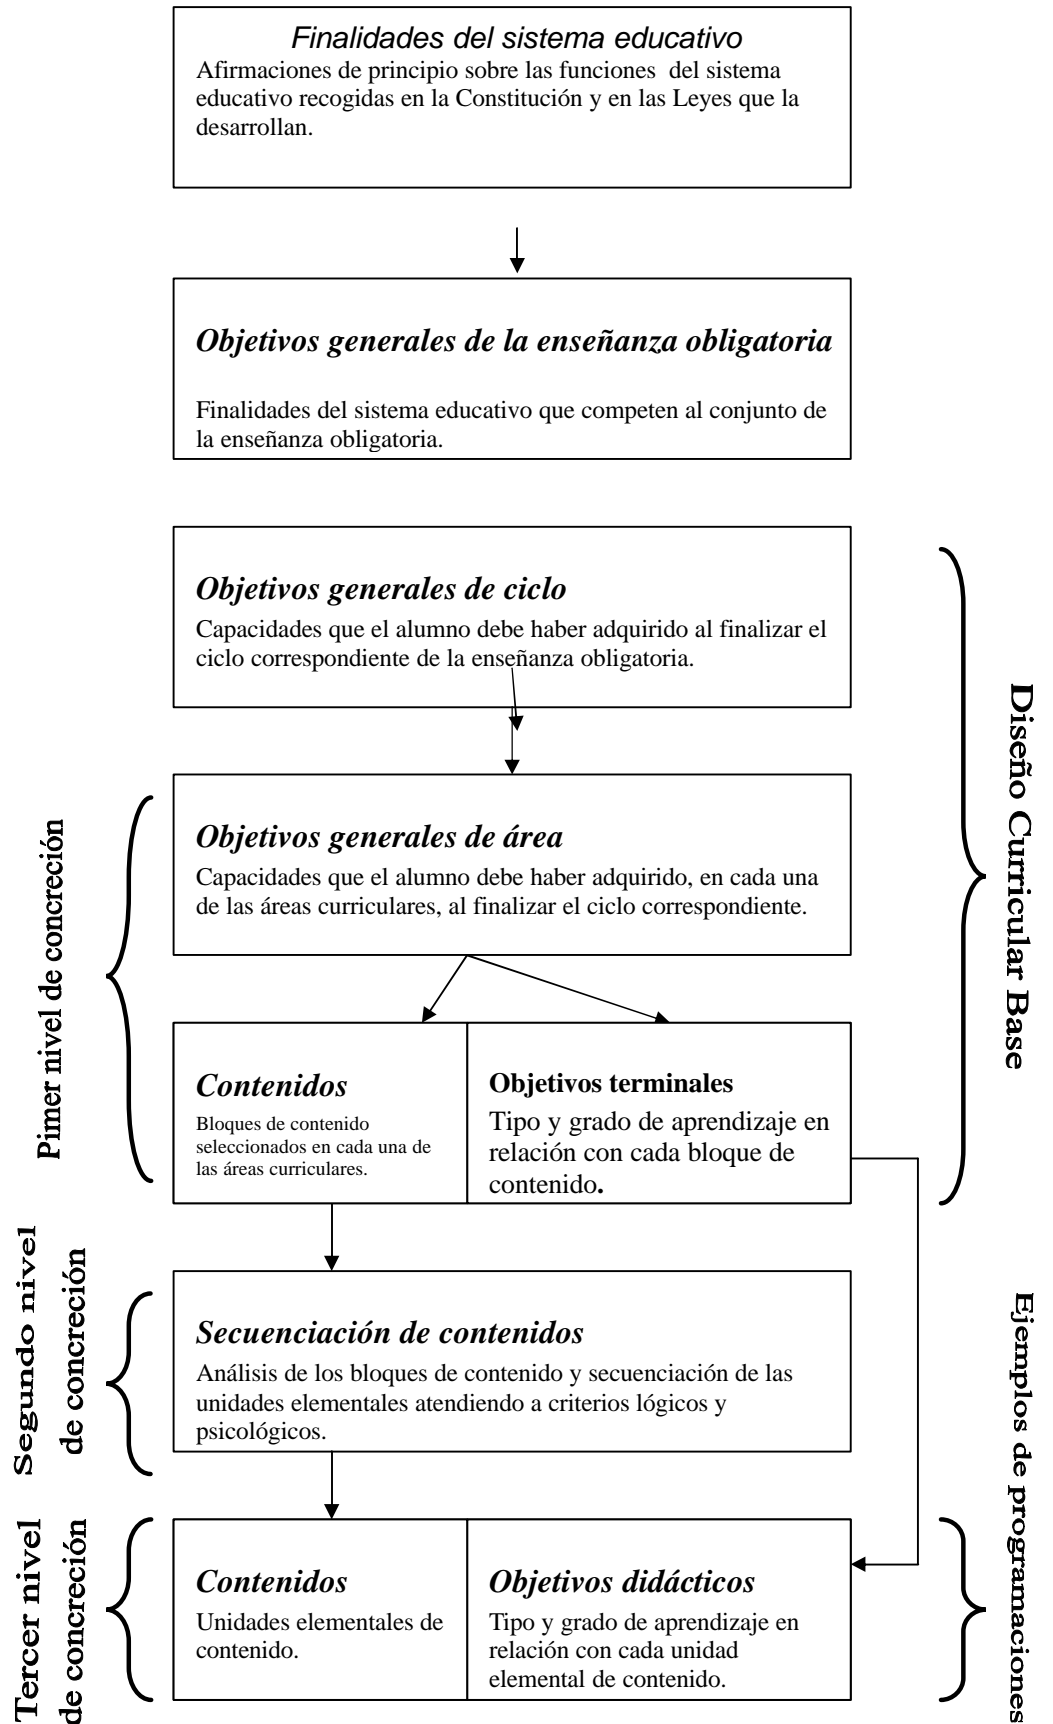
Finalidades del sistema educativo
Afirmaciones de principio sobre las funciones del sistema educativo recogidas en la Constitución y en las Leyes que la desarrollan.

Objetivos generales de la enseñanza obligatoria

Finalidades del sistema educativo que competen al conjunto de la enseñanza obligatoria.

Objetivos generales de ciclo
Capacidades que el alumno debe haber adquirido al finalizar el ciclo correspondiente de la enseñanza obligatoria.

Objetivos generales de área
Capacidades que el alumno debe haber adquirido, en cada una de las áreas curriculares, al finalizar el ciclo correspondiente.

Contenidos
Bloques de contenido seleccionados en cada una de las áreas curriculares.

Objetivos terminales
Tipo y grado de aprendizaje en relación con cada bloque de contenido.

Pimer nivel de concreción

Diseño Curricular Base

Secuenciación de contenidos
Análisis de los bloques de contenido y secuenciación de las unidades elementales atendiendo a criterios lógicos y psicológicos.

Segundo nivel de concreción

Contenidos
Unidades elementales de contenido.

Objetivos didácticos
Tipo y grado de aprendizaje en relación con cada unidad elemental de contenido.

Tercer nivel de concreción

Ejemplos de programaciones